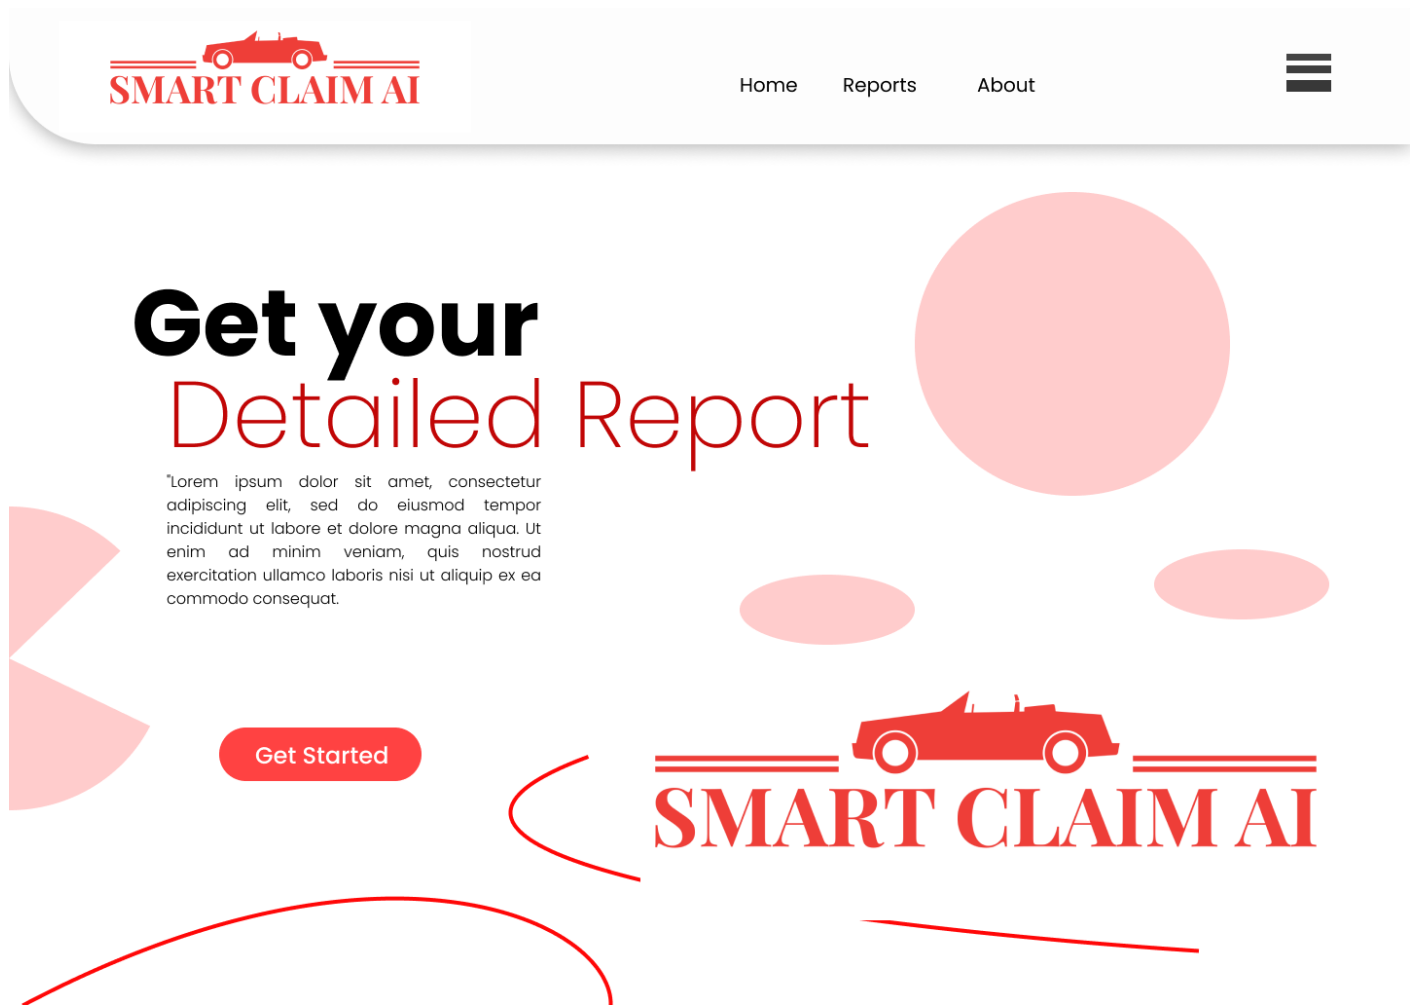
SMART CLAIM AI

Home Reports About

Get your
Detailed Report

"Lorem ipsum dolor sit amet, consectetur adipiscing elit, sed do eiusmod tempor incididunt ut labore et dolore magna aliqua. Ut enim ad minim veniam, quis nostrud exercitation ullamco laboris nisi ut aliquip ex ea commodo consequat.

Get Started

SMART CLAIM AI